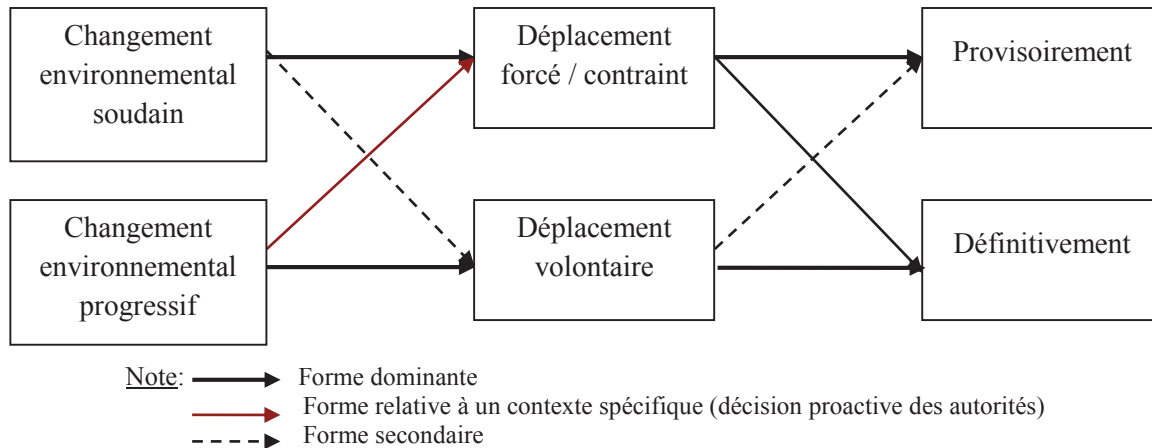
Changement environnemental soudain

Déplacement forcé / contraint

Provisoirement

Changement environnemental progressif

Déplacement volontaire

Définitivement

Note: Forme dominante

Forme relative à un contexte spécifique (décision proactive des autorités)

Forme secondaire